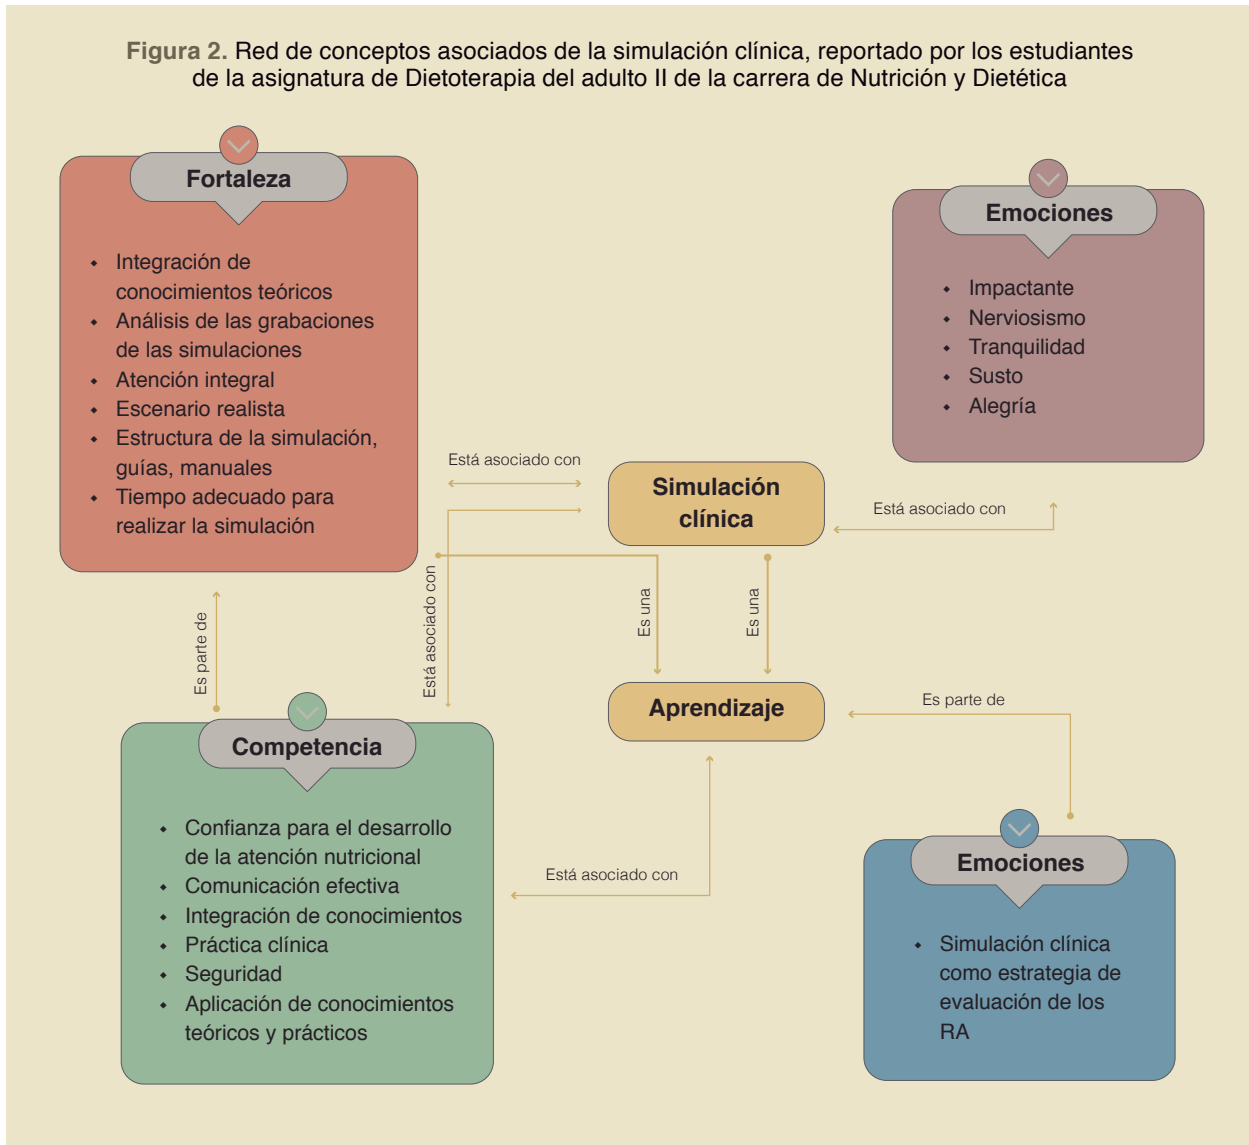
Figura 2. Red de conceptos asociados de la simulación clínica, reportado por los estudiantes de la asignatura de Dietoterapia del adulto II de la carrera de Nutrición y Dietética

Fortaleza

- Integración de conocimientos teóricos
- Análisis de las grabaciones de las simulaciones
- Atención integral
- Escenario realista
- Estructura de la simulación, guías, manuales
- Tiempo adecuado para realizar la simulación

Emociones

- Impactante
- Nerviosismo
- Tranquilidad
- Susto
- Alegría

Está asociado con

Simulación clínica

Está asociado con

Está asociado con

Es una

Es una

Es parte de

Aprendizaje

Es parte de

Competencia

- Confianza para el desarrollo de la atención nutricional
- Comunicación efectiva
- Integración de conocimientos
- Práctica clínica
- Seguridad
- Aplicación de conocimientos teóricos y prácticos

Está asociado con

Emociones

- Simulación clínica como estrategia de evaluación de los RA